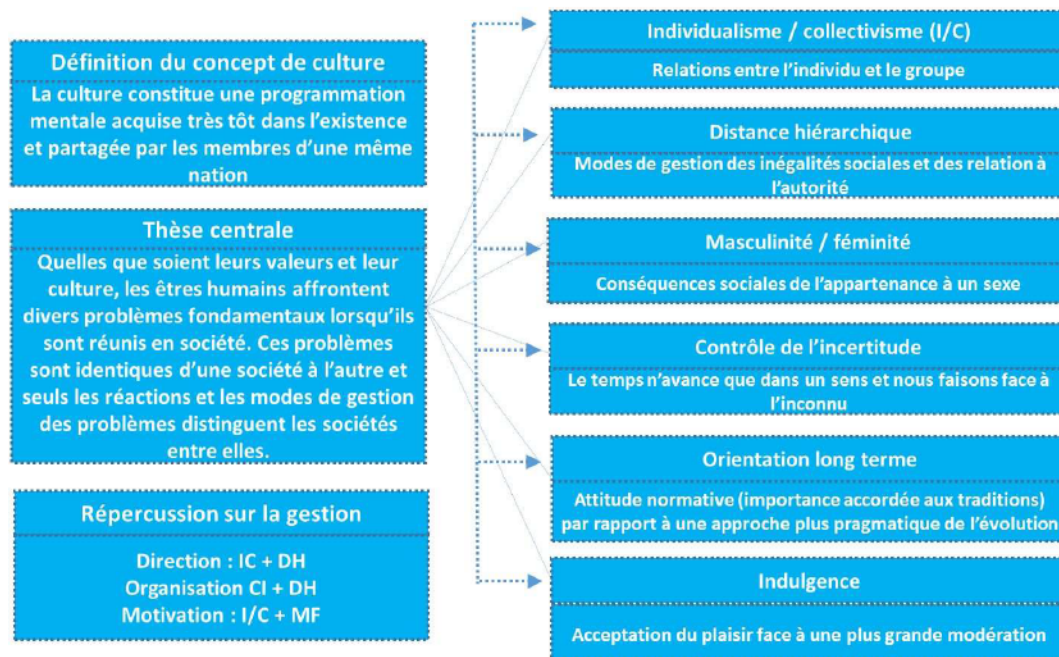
Définition du concept de culture

La culture constitue une programmation mentale acquise très tôt dans l'existence et partagée par les membres d'une même nation

Thèse centrale

Quelles que soient leurs valeurs et leur culture, les êtres humains affrontent divers problèmes fondamentaux lorsqu'ils sont réunis en société. Ces problèmes sont identiques d'une société à l'autre et seuls les réactions et les modes de gestion des problèmes distinguent les sociétés entre elles.

Répercussion sur la gestion

Direction : IC + DH
Organisation CI + DH
Motivation : I/C + MF

Individualisme / collectivisme (I/C)

Relations entre l'individu et le groupe

Distance hiérarchique

Modes de gestion des inégalités sociales et des relation à l'autorité

Masculinité / féminité

Conséquences sociales de l'appartenance à un sexe

Contrôle de l'incertitude

Le temps n'avance que dans un sens et nous faisons face à l'inconnu

Orientation long terme

Attitude normative (importance accordée aux traditions) par rapport à une approche plus pragmatique de l'évolution

Indulgence

Acceptation du plaisir face à une plus grande modération